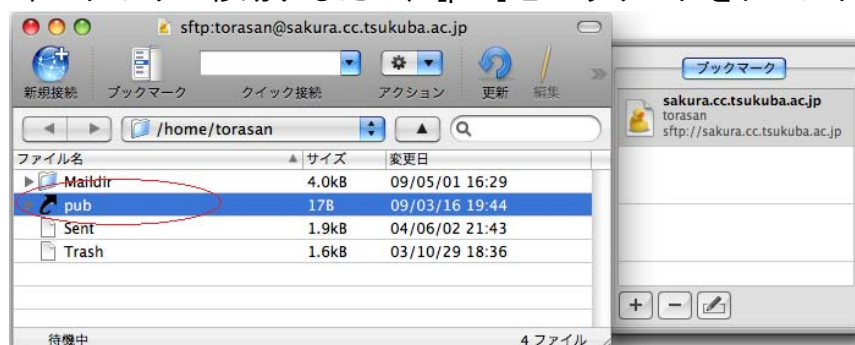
sftp:torasan@sakura.cc.tsukuba.ac.jp

新規接続 ブックマーク クイック接続 アクション 更新 編集

/home/torasan

| ファイル名 | サイズ | 変更日 |
|---|---|---|
| Maildir | 4.0kB | 09/05/01 16:29 |
| pub | 17B | 09/03/16 19:44 |
| Sent | 1.9kB | 04/06/02 21:43 |
| Trash | 1.6kB | 03/10/29 18:36 |

待機中 4 ファイル

ブックマーク

sakura.cc.tsukuba.ac.jp
torasan
sftp://sakura.cc.tsukuba.ac.jp

+ −